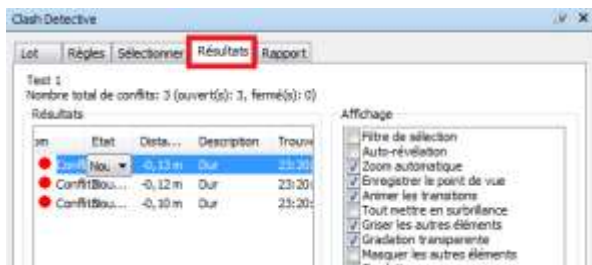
Clash Detective

Lot | Règles | Sélectionner | Résultats | Rapport

Test 1
Nombre total de conflits: 3 (ouvert(s): 3, fermé(s): 0)

Résultats

| om | Etat | Dista... | Description | Trouv |
|---|---|---|---|---|
| Confli | Nou... | -0,13 m | Dur | 23:20 |
| Confli | Nou... | -0,12 m | Dur | 23:20 |
| Confli | Nou... | -0,10 m | Dur | 23:20 |

Affichage
Filtre de sélection
Auto-révélation
Zoom automatique
Enregistrer le point de vue
Animer les transitions
Tout mettre en surbrillance
Griser les autres éléments
Gradation transparente
Masquer les autres éléments